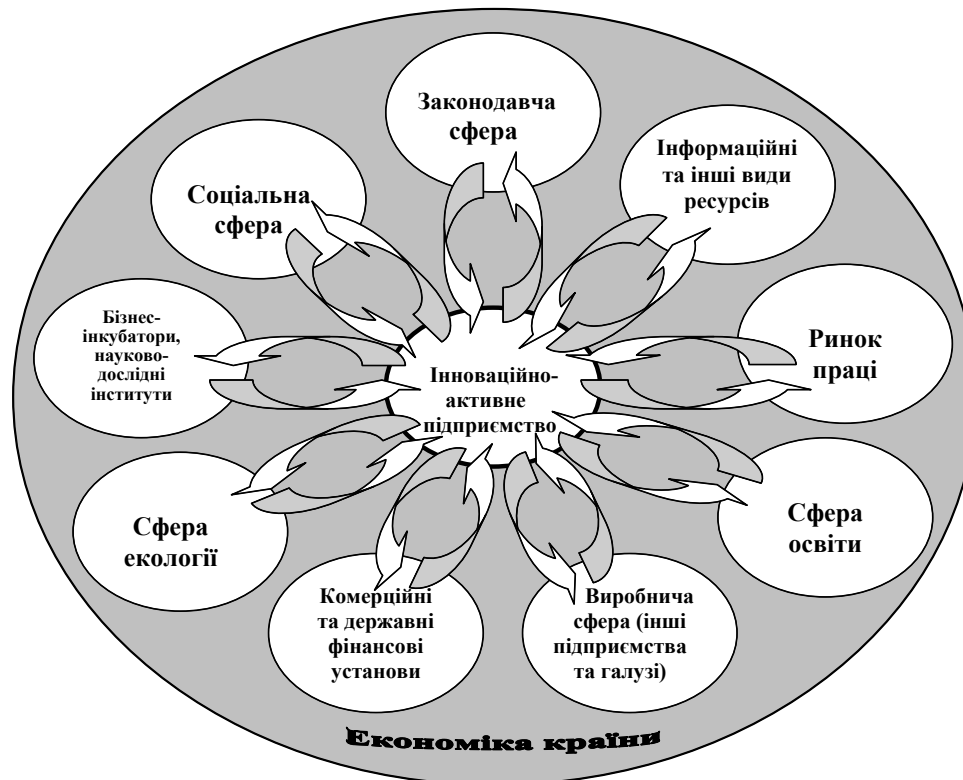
Законодавча сфера

Інформаційні та інші види ресурсів

Соціальна сфера

Бізнес-інкубатори, науково-дослідні інститути

Інноваційно-активне підприємство

Ринок праці

Сфера освіти

Сфера екології

Комерційні та державні фінансові установи

Виробнича сфера (інші підприємства та галузі)

Економіка країни